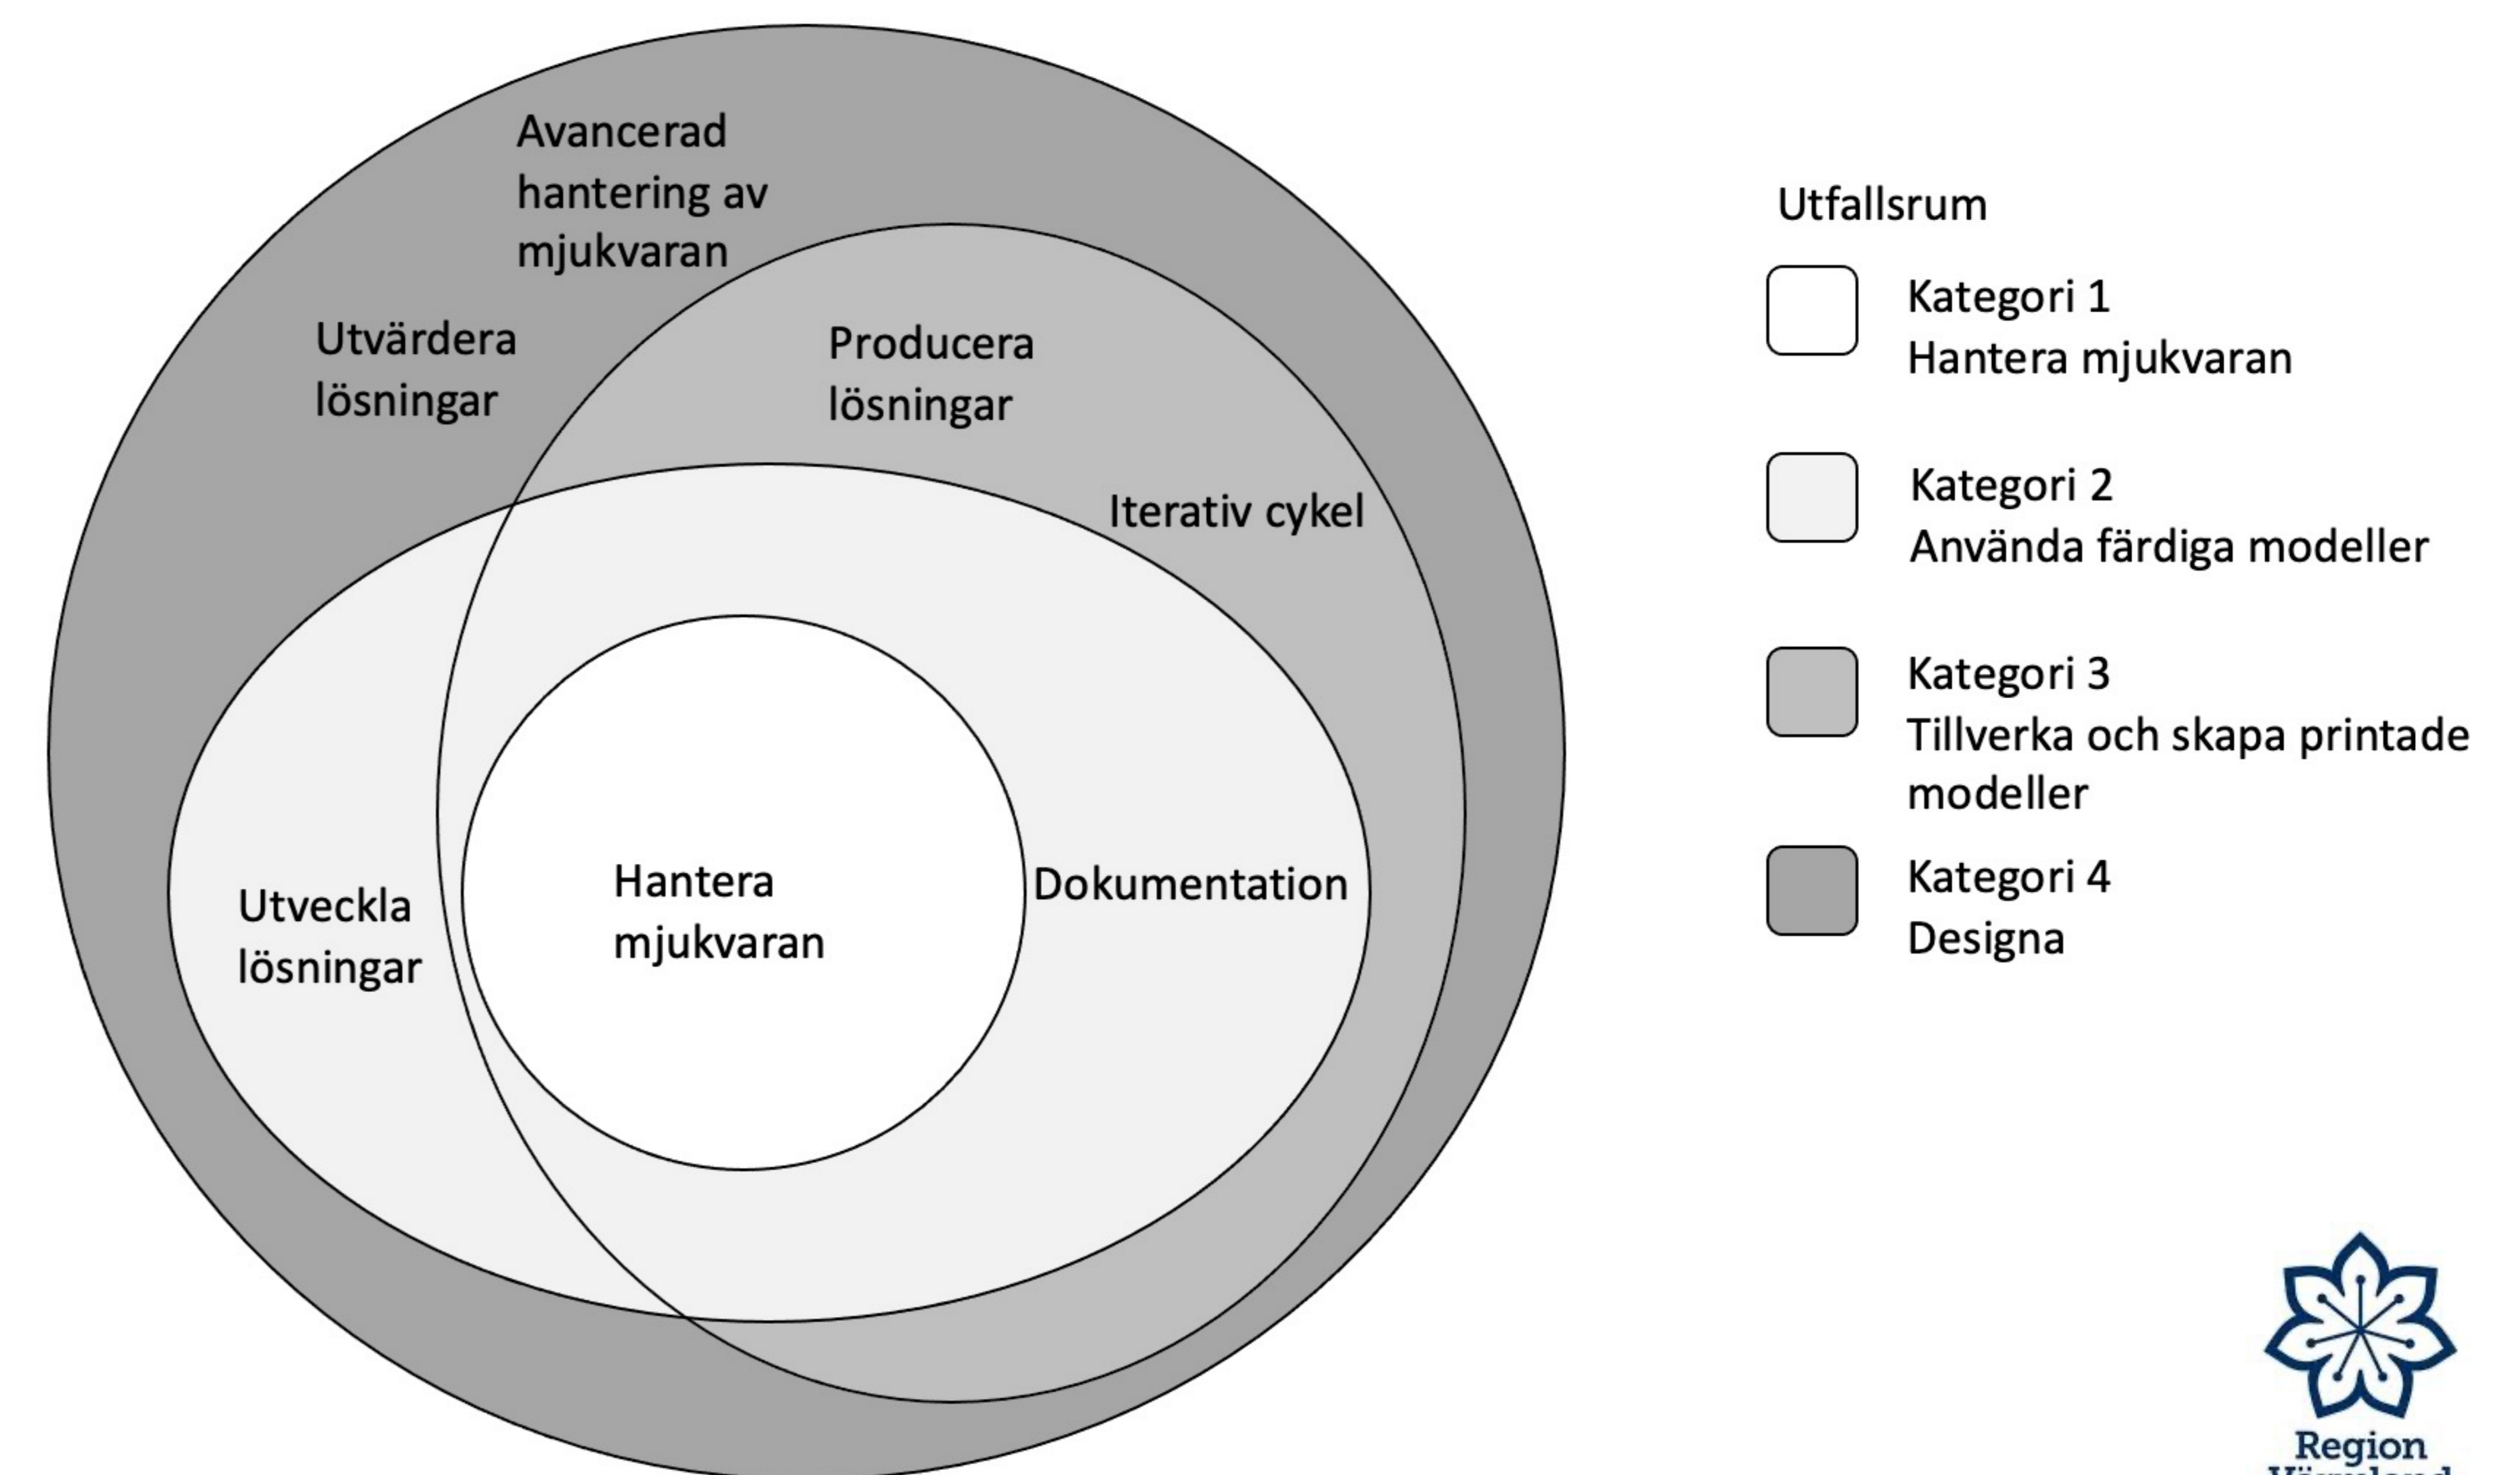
Avancerad hantering av mjukvaran

Utvärdera lösningar

Producera lösningar

Iterativ cykel

Utveckla lösningar

Hantera mjukvaran

Dokumentation

Utfallsrum

Kategori 1
Hantera mjukvaran

Kategori 2
Använda färdiga modeller

Kategori 3
Tillverka och skapa printade modeller

Kategori 4
Designa

Region
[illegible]